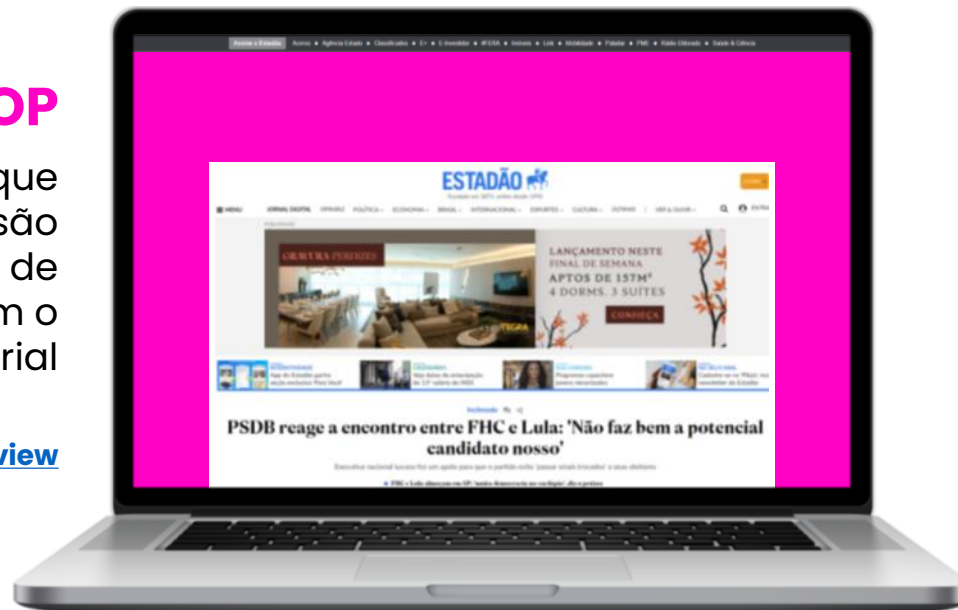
OP

que
são
de
m o
rial

view

Acesse o Estadão  Acervo • Agência Estado • Classificados • E+ • E-Investidor • BRODA • Imóveis • Link • Mobilidade • Paladar • PME • Rádio Eldorado • Saúde & Ciência

ESTADÃO

MENU  JORNAL DIGITAL  OPINIÃO  POLÍTICA  ECONOMIA  BRASIL  INTERNACIONAL  ESPORTES  CULTURA  OUTRAS  VER & OUVIR

GRAVURA PERDIZES

LANÇAMENTO NESTE FINAL DE SEMANA
APTOS DE 157M²
4 DORMS. 3 SUÍTES
CONHEÇA

PSDB reage a encontro entre FHC e Lula: 'Não faz bem a potencial candidato nosso'